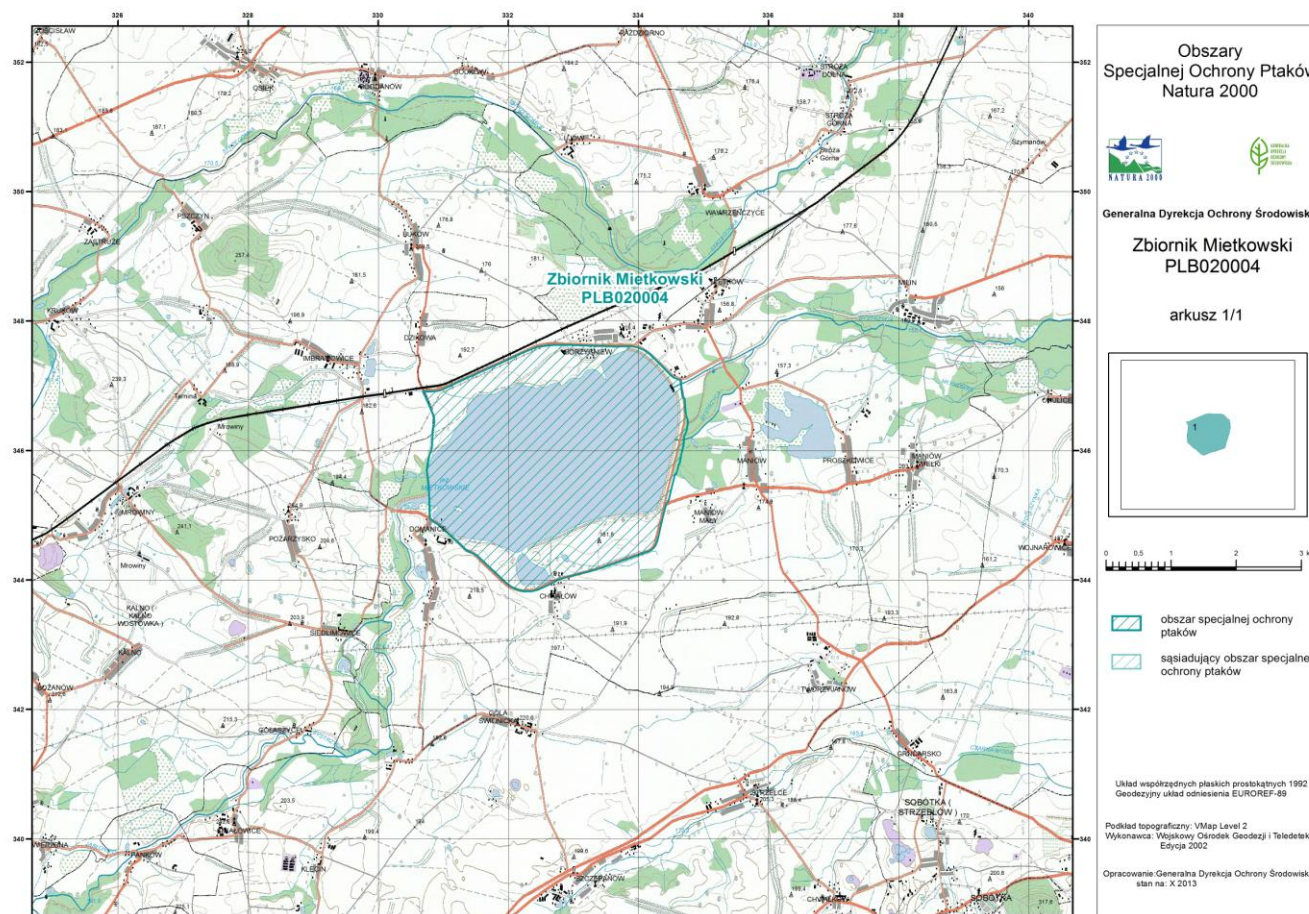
326 328 330 332 334 336 338 340

352 350 348 346 344 342 340

Zbiornik Mietkowski
PLB020004

Obszary
Specjalnej Ochrony Ptaków
Natura 2000

NATURA 2000

Generalna Dyrekcja Ochrony Środowisk

Zbiornik Mietkowski
PLB020004

arkusz 1/1

1

0 0,5 1 2 3 k

obszar specjalnej ochrony ptaków

sąsiadujący obszar specjalne ochrony ptaków

Układ współrzędnych płaskich prostokątnych 1992
Geodezyjny układ odniesienia EUROREF-89

Podkład topograficzny: VMap Level 2
Wykonawca: Wojskowy Ośrodek Geodezji i Teledetek
Edycja 2002

Opracowanie: Generalna Dyrekcja Ochrony Środowisk
stan na: X 2013

GOGOŁÓW
PISARZOWICE
BOREK
GNIECHOWICE
WAWRZEŃCZYCE
STRÓŻA DOLNA
STRÓŻA GÓRNA
Stróża Górna
Szymanów
PSZCZYN
ZABŁOCIE
BUKÓW
IMBRAMOWICE
DZIKOWA
BORZYGNIEW
MIETKÓW
MAJĄTEK
MIEJSKIE
MANIÓW
MANIÓW MAŁY
MANIÓW WIELKI
PROSZKOWICE
WOJNAROWICE
KRAMÓW
Mrowiny
POŻARZYSKO
DOMANICE
CHWAŁÓW
KALNO
KALNO WOSTÓWKA
KALNO
SIEDLIMOWICE
MIETKOWSKIE
ŻOZANÓW
GOLASZYCE
SWOJNICKI
TWORZYJANÓW
GRUNKARSKO
SOBÓTKA (STRZEBLÓW)
SULISZA
ZIEPANOW
KLECIN
ZIĘBIŃSKIE
PRANKÓW
SOBÓTKA